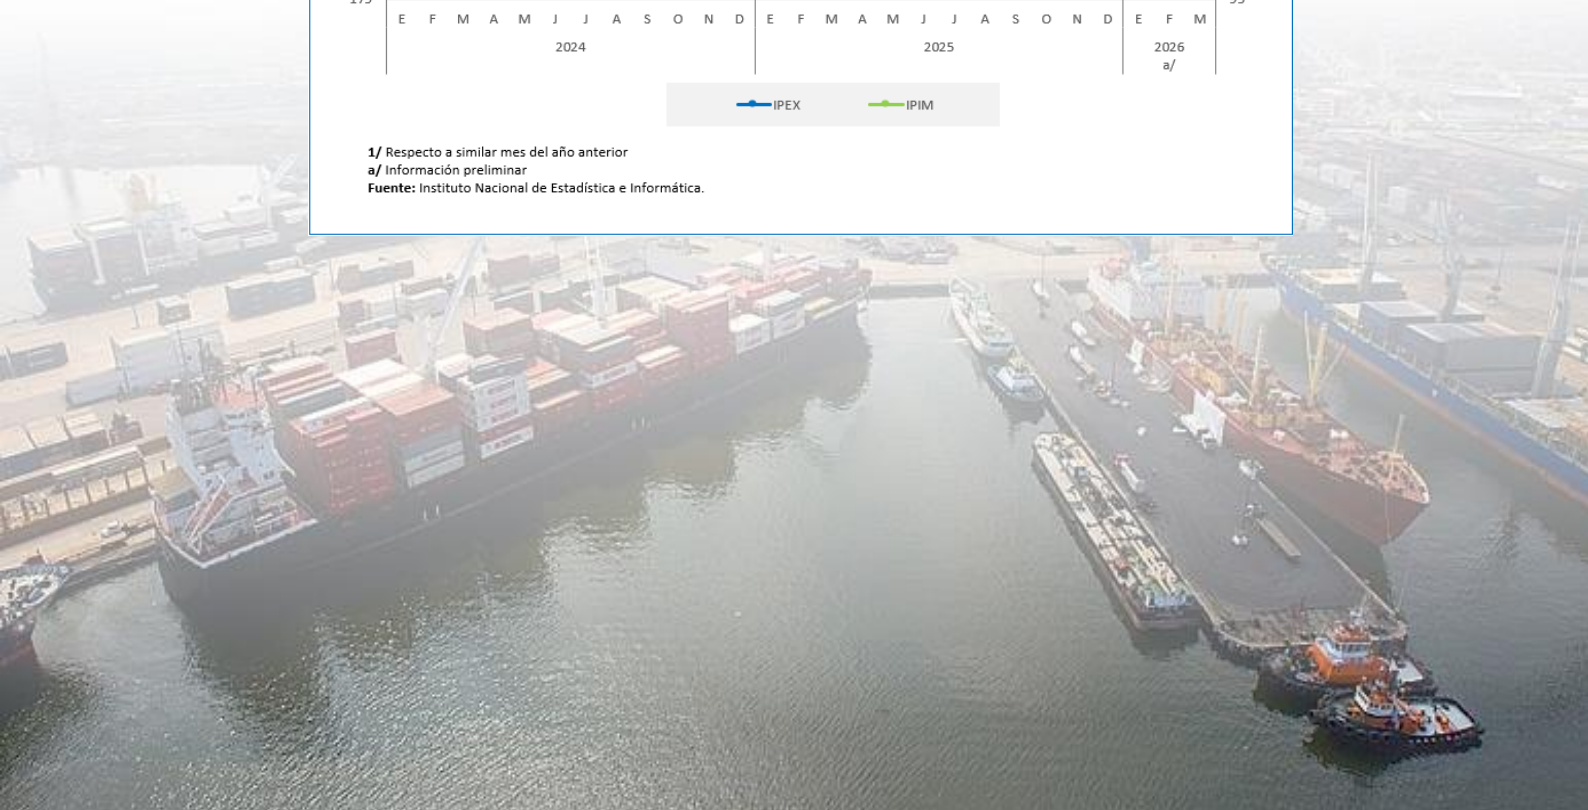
E F M A M J J A S O N D E F M A M J J A S O N D E F M

2024 2025 2026 a/

IPEX IPIM

1/ Respecto a similar mes del año anterior
a/ Información preliminar
Fuente: Instituto Nacional de Estadística e Informática.